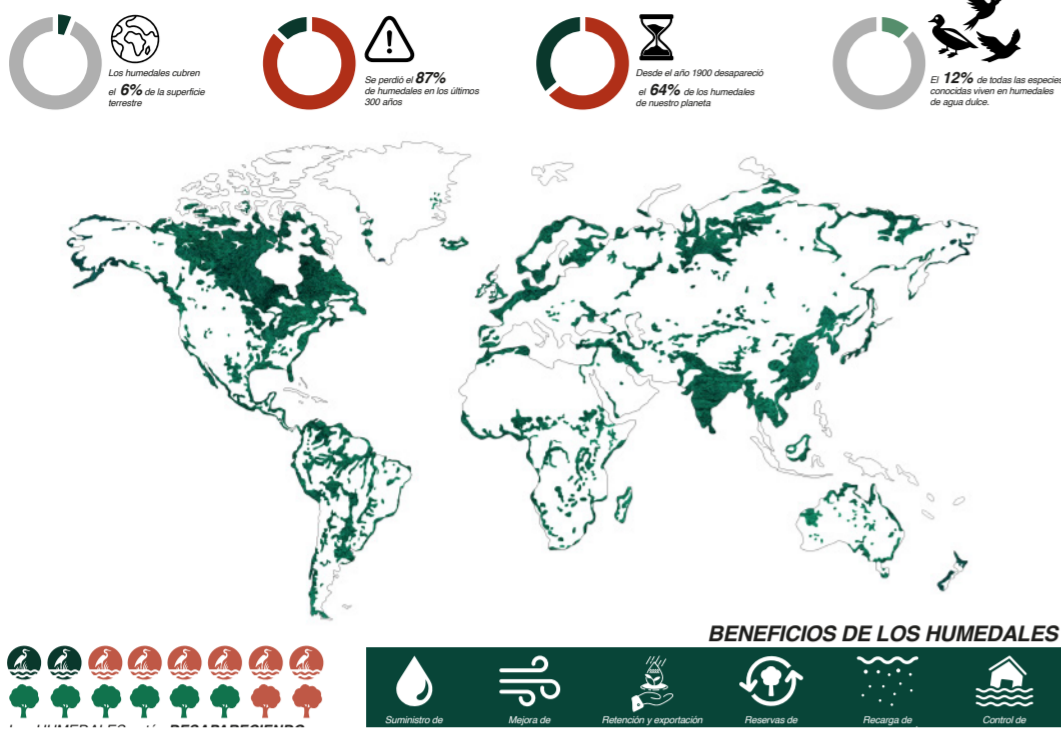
Los humedales cubren el 6% de la superficie terrestre

Se perdió el 87% de humedales en los últimos 300 años

Desde el año 1900 desapareció el 64% de los humedales de nuestro planeta

El 12% de todas las especies conocidas viven en humedales de agua dulce.

BENEFICIOS DE LOS HUMEDALES

Suministro de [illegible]

Mejora de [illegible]

Retención y exportación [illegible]

Reservas de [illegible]

Recarga de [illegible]

Control de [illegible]

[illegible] HUMEDALES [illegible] DESAPARECIENDO